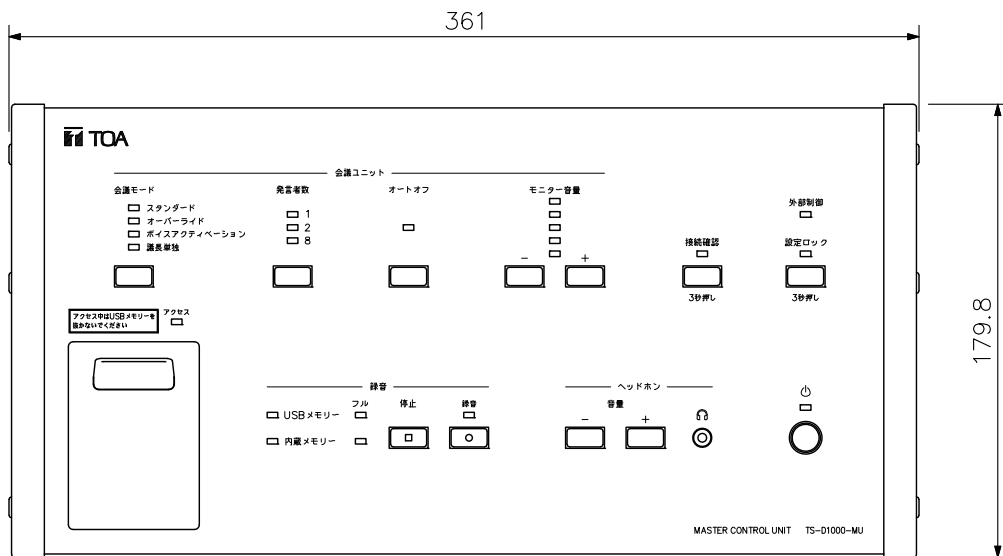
361

179.8

TOA

会議ユニット

会議モード

スタンダード
オーバーライド
ボイスアクティベーション
議長単独

発言者数

1
2
8

オートオフ

モニター音量

−
+

外部制御

接続確認

設定ロック

3秒押し

3秒押し

アクセス中はUSBメモリーを抜かないでください

アクセス

録音

USBメモリー
フル
内蔵メモリー

停止

録音

ヘッドホン

音量

−
+

MASTER CONTROL UNIT TS-D1000-MU